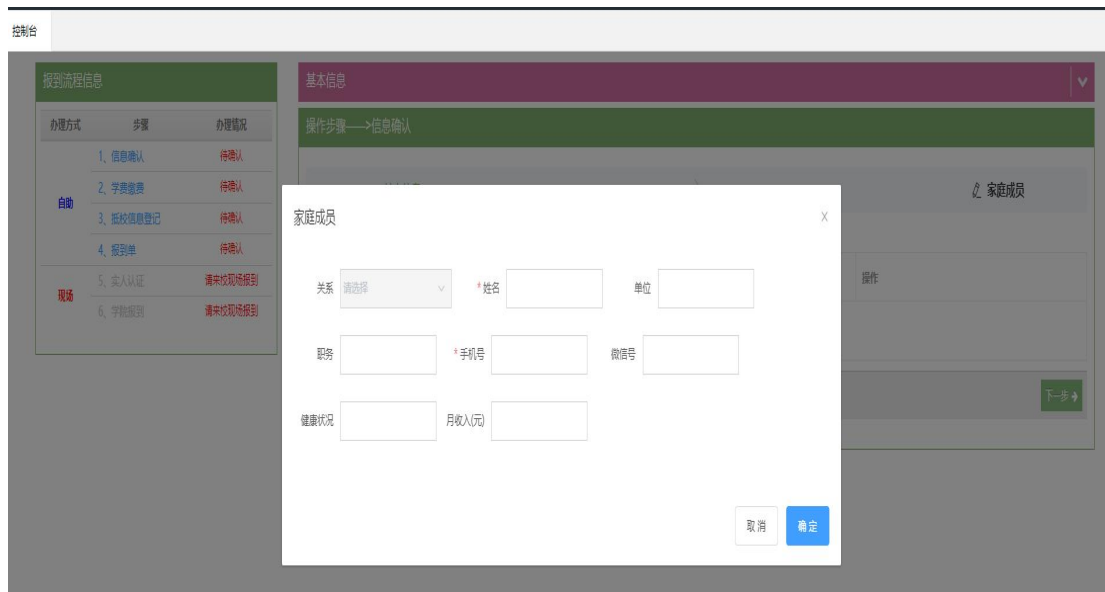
控制台

报到流程信息

| 办理方式 | 步骤 | 办理情况 |
|---|---|---|
| 自助 | 1、信息确认 | 待确认 |
| | 2、学费缴费 | 待确认 |
| | 3、抵校信息登记 | 待确认 |
| | 4、报到单 | 待确认 |
| 现场 | 5、实人认证 | 请来校现场报到 |
| | 6、学院报到 | 请来校现场报到 |

基本信息

操作步骤——>信息确认

家庭成员

操作

下一步

家庭成员

关系 请选择

* 姓名

单位

职务

* 手机号

微信号

健康状况

月收入(元)

取消

确定